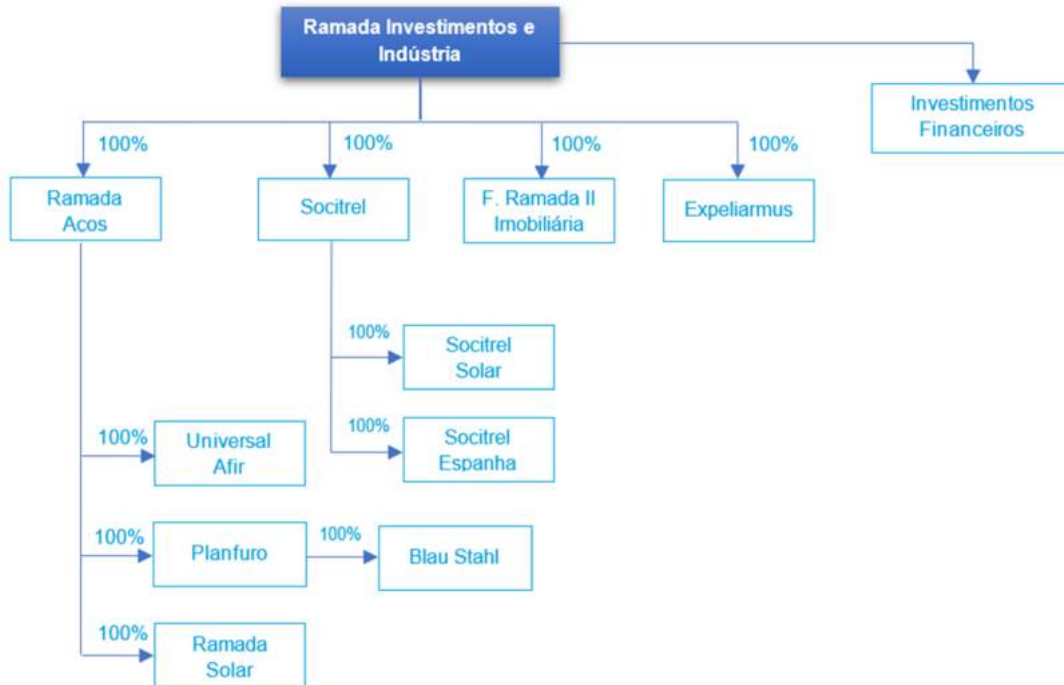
Ramada Investimentos e Indústria

Investimentos Financeiros

100%
Ramada Acos

100%
Socitrel

100%
F. Ramada II Imobiliária

100%
Expeliarmus

100%
Socitrel Solar

100%
Socitrel Espanha

100%
Universal Afir

100%
Planfuro

100%
Blau Stahl

100%
Ramada Solar